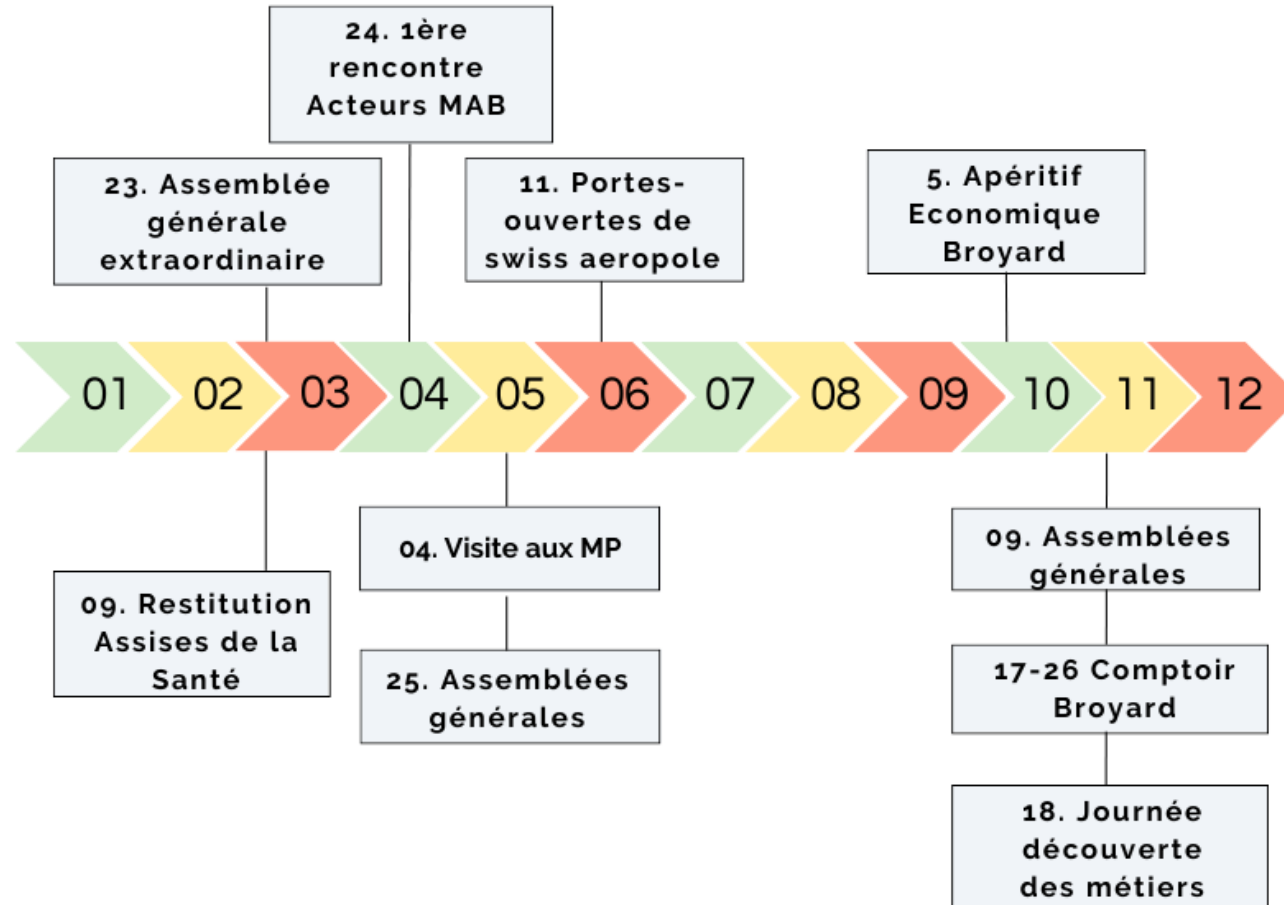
24. 1ère rencontre Acteurs MAB

23. Assemblée générale extraordinaire

11. Portes-ouvertes de swiss aeropole

5. Apéritif Economique Broyard

01 02 03 04 05 06 07 08 09 10 11 12

09. Restitution Assises de la Santé

04. Visite aux MP

25. Assemblées générales

09. Assemblées générales

17-26 Comptoir Broyard

18. Journée découverte des métiers